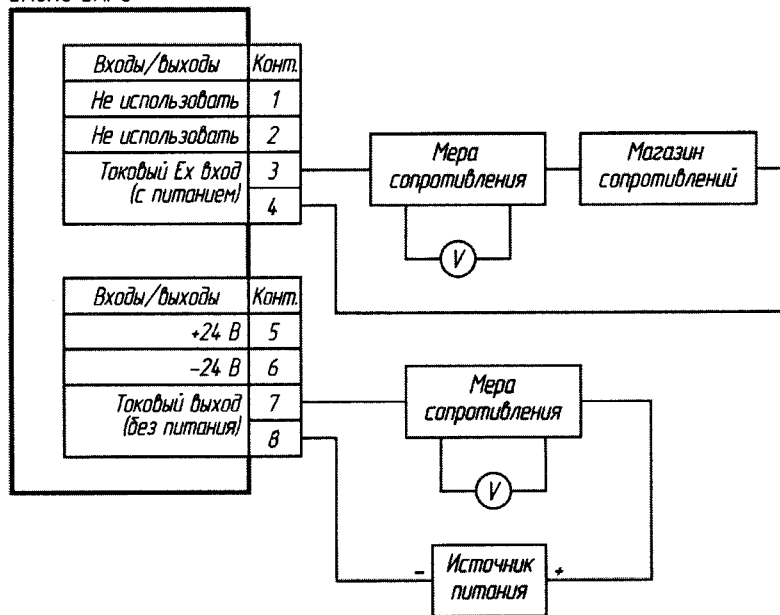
| Входы/выходы | Конт. |
|---|---|
| Не использовать | 1 |
| Не использовать | 2 |
| Токовый Ex вход (с питанием) | 3 |
| | 4 |

Мера сопротивления

V

Магазин сопротивлений

| Входы/выходы | Конт. |
|---|---|
| +24 В | 5 |
| –24 В | 6 |
| Токовый выход (без питания) | 7 |
| | 8 |

Мера сопротивления

V

–

Источник питания

+